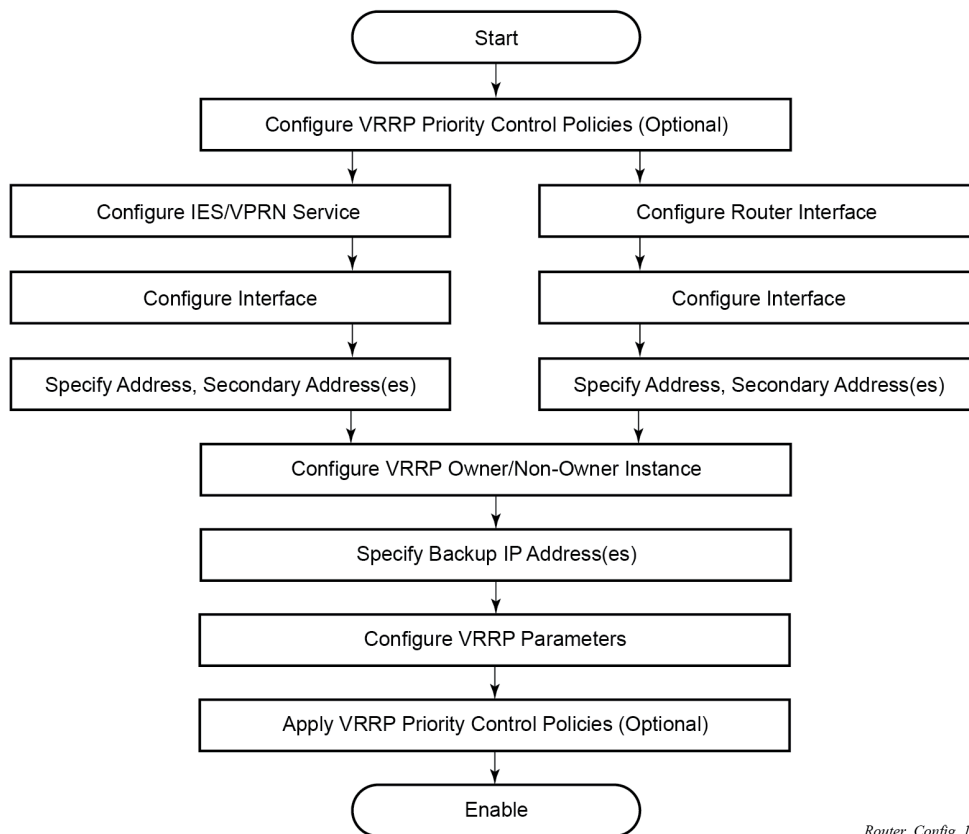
Start

Configure VRRP Priority Control Policies (Optional)

Configure IES/VPRN Service

Configure Interface

Specify Address, Secondary Address(es)

Configure Router Interface

Configure Interface

Specify Address, Secondary Address(es)

Configure VRRP Owner/Non-Owner Instance

Specify Backup IP Address(es)

Configure VRRP Parameters

Apply VRRP Priority Control Policies (Optional)

Enable

Router_Config_1